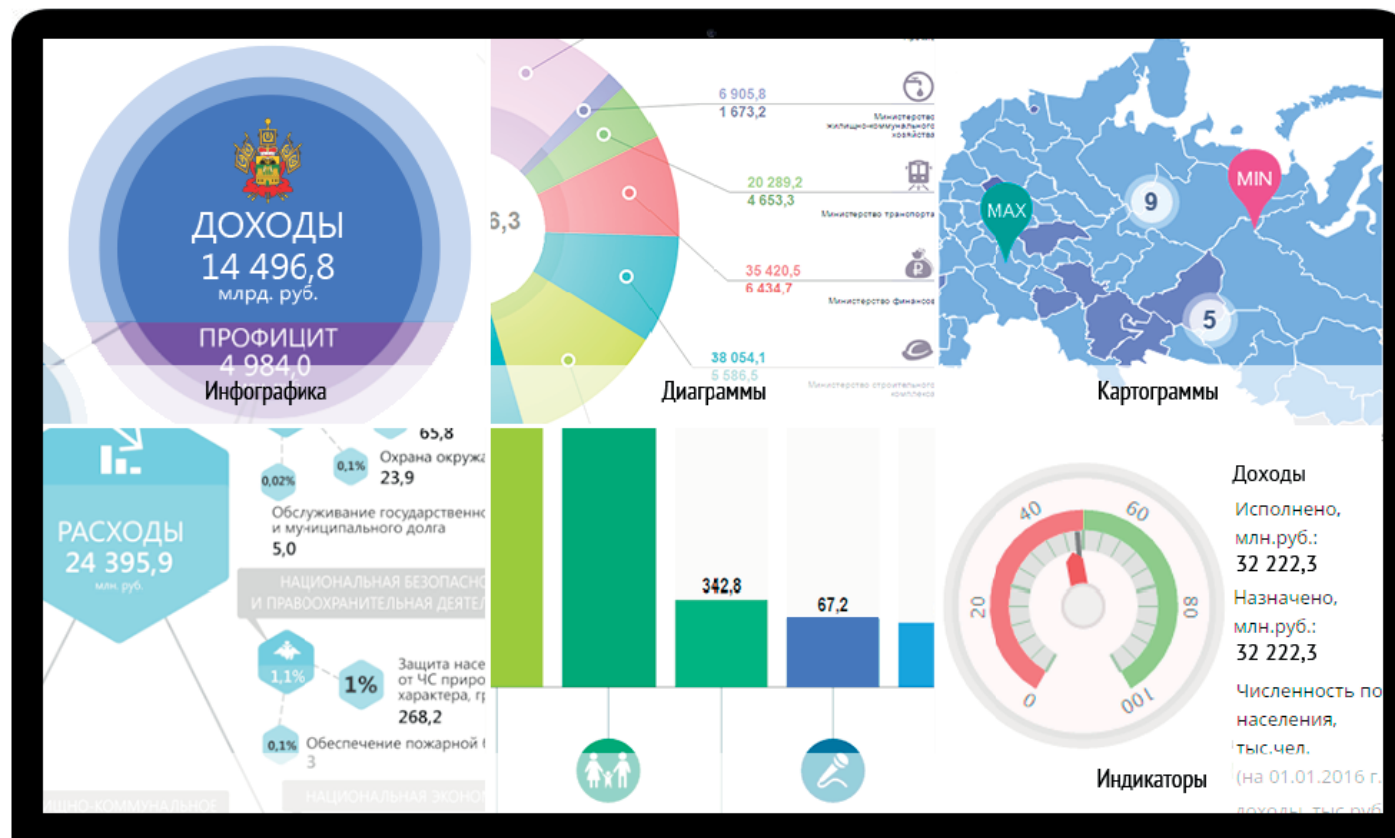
ДОХОДЫ
14 496,8
млрд. руб.
ПРОФИЦИТ
4 984,0
Инфографика

6,3
6 905,8
1 673,2
Министерство жилищно-коммунального хозяйства
20 289,2
4 653,3
Министерство транспорта
35 420,5
6 434,7
Министерство финансов
38 054,1
5 586,5
Министерство строительного комплекса
Диаграммы

MAX
9
MIN
5
Картограммы

РАСХОДЫ
24 395,9
млн. руб.
65,8
0,1%
Охрана окружа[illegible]
23,9
0,02%
Обслуживание государственно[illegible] и муниципального долга
5,0
НАЦИОНАЛЬНАЯ БЕЗОПАСНО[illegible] И ПРАВООХРАНИТЕЛЬНАЯ ДЕЯТЕ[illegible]
1,1%
1%
Защита насе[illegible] от ЧС приро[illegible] характера, гр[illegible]
268,2
0,1%
Обеспечение пожарной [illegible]
3
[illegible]ЩНО-КОММУНАЛЬНОЕ
НАЦИОНАЛЬНАЯ ЭКОНО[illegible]

342,8
67,2

40
60
20
80
0
100
Индикаторы
Доходы
Исполнено, млн.руб.:
32 222,3
Назначено, млн.руб.:
32 222,3
Численность по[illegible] населения, тыс.чел.
(на 01.01.2016 г.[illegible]
доходы, тыс.руб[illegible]